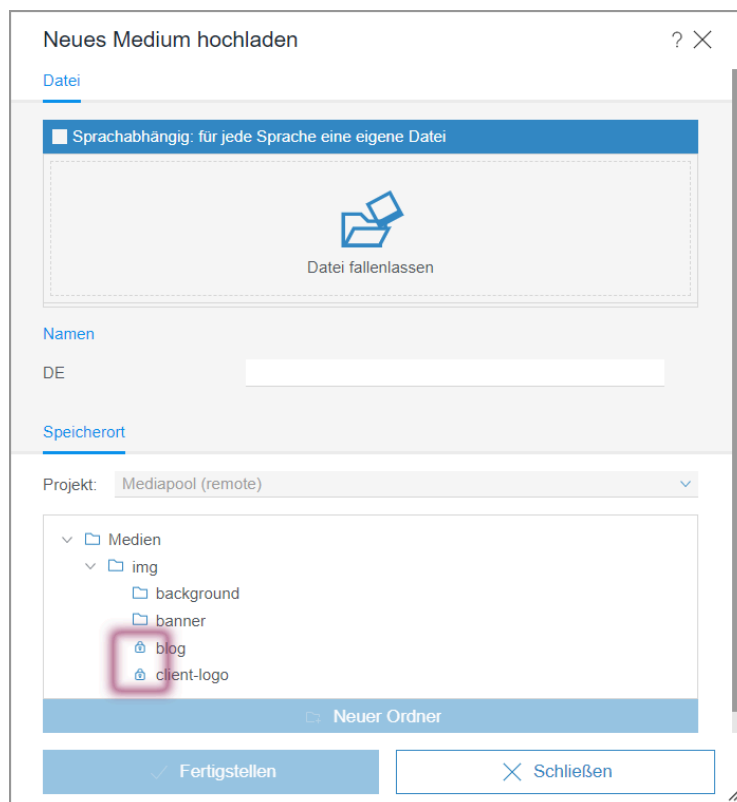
Neues Medium hochladen

? ✕

Datei

Sprachabhängig: für jede Sprache eine eigene Datei

Datei fallenlassen

Namen

DE

Speicherort

Projekt: Mediapool (remote)

Medien

img

background

banner

blog

client-logo

Neuer Ordner

Fertigstellen

Schließen